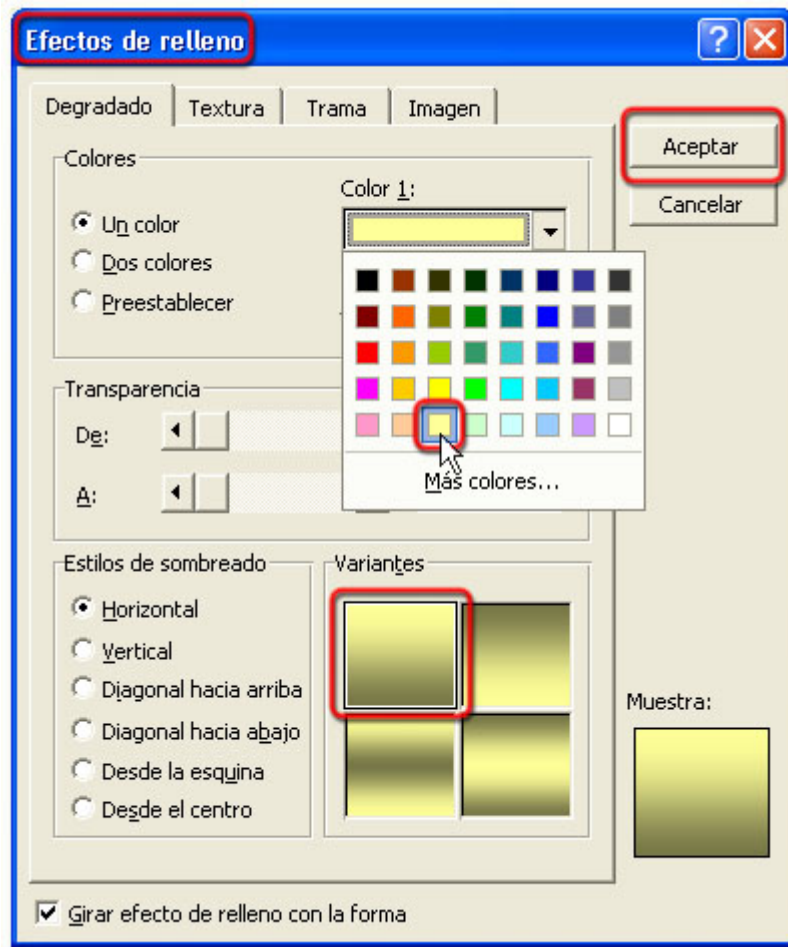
Efectos de relleno

?

Degradado | Textura | Trama | Imagen

Aceptar

Cancelar

Colores

Color 1:

Un color

Dos colores

Preestablecer

Más colores...

Transparencia

De:

A:

Estilos de sombreado

Horizontal

Vertical

Diagonal hacia arriba

Diagonal hacia abajo

Desde la esquina

Desde el centro

Variantes

Muestra:

Girar efecto de relleno con la forma